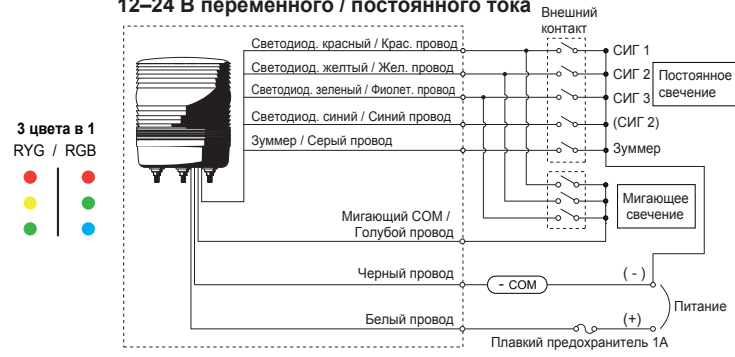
12–24 В переменного / постоянного тока

Внешний контакт

Светодиод. красный / Крас. провод
Светодиод. желтый / Жел. провод
Светодиод. зеленый / Фиолет. провод
Светодиод. синий / Синий провод
Зуммер / Серый провод

СИГ 1
СИГ 2
СИГ 3
(СИГ 2)
Зуммер

Постоянное свечение

3 цвета в 1
RYG / RGB

Мигающее свечение

Мигающий COM / Голубой провод

Черный провод
- COM
( - )
Питание
Белый провод
(+)
Плавкий предохранитель 1А